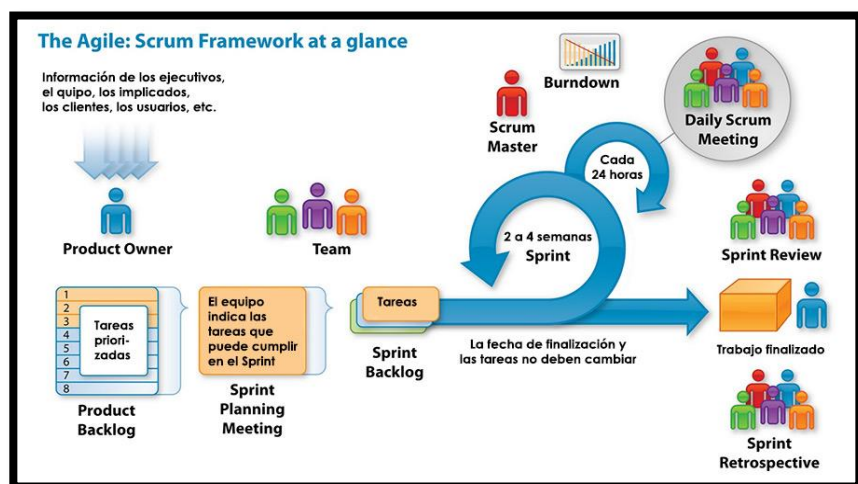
The Agile: Scrum Framework at a glance

Información de los ejecutivos, el quipo, los implicados, los clientes, los usuarios, etc.

Burndown

Scrum Master

Daily Scrum Meeting

Cada 24 horas

Product Owner

Team

2 a 4 semanas Sprint

Sprint Review

1
2
3
4
5
6
7
8

Tareas priorizadas

Product Backlog

El equipo indica las tareas que puede cumplir en el Sprint

Sprint Planning Meeting

Tareas

Sprint Backlog

La fecha de finalización y las tareas no deben cambiar

Trabajo finalizado

Sprint Retrospective